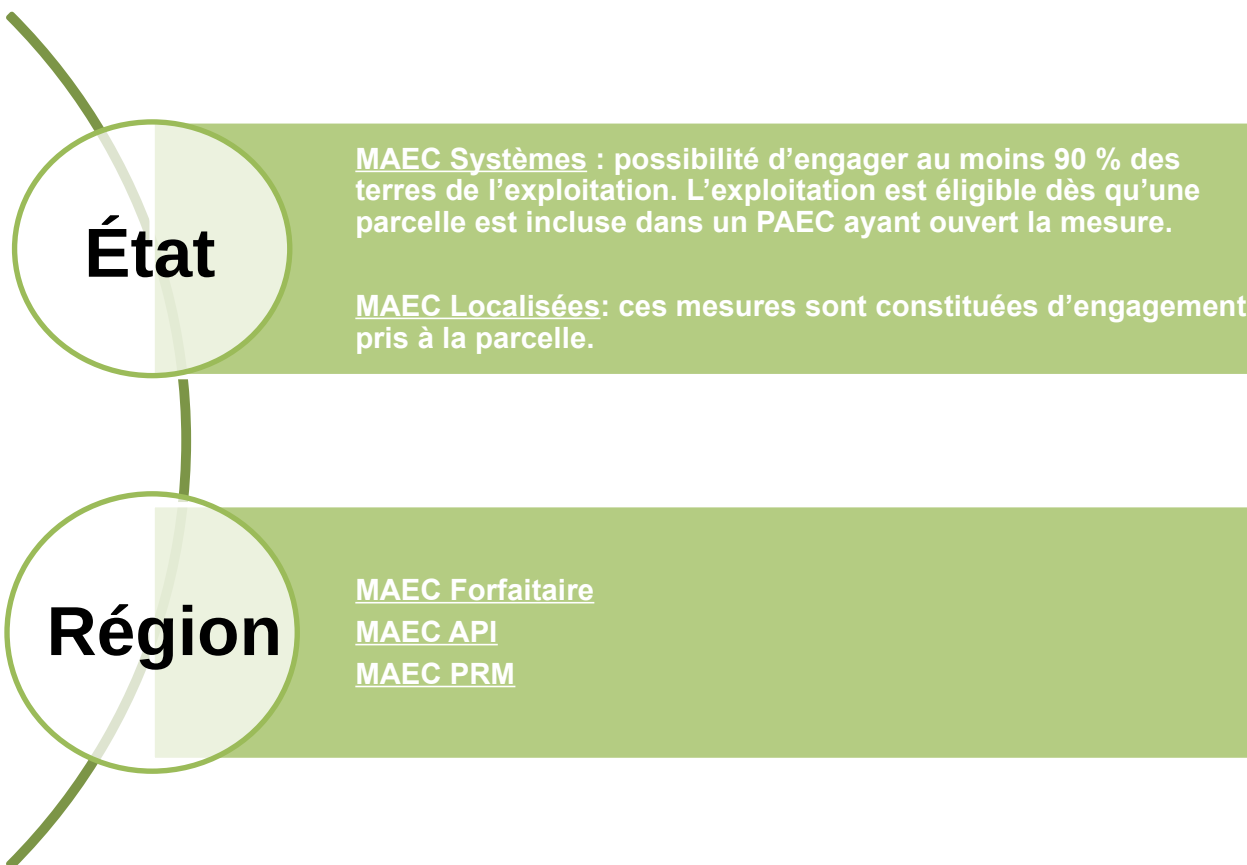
État

MAEC Systèmes : possibilité d’engager au moins 90 % des terres de l’exploitation. L’exploitation est éligible dès qu’une parcelle est incluse dans un PAEC ayant ouvert la mesure.

MAEC Localisées: ces mesures sont constituées d’engagement pris à la parcelle.

Région

MAEC Forfaitaire
MAEC API
MAEC PRM